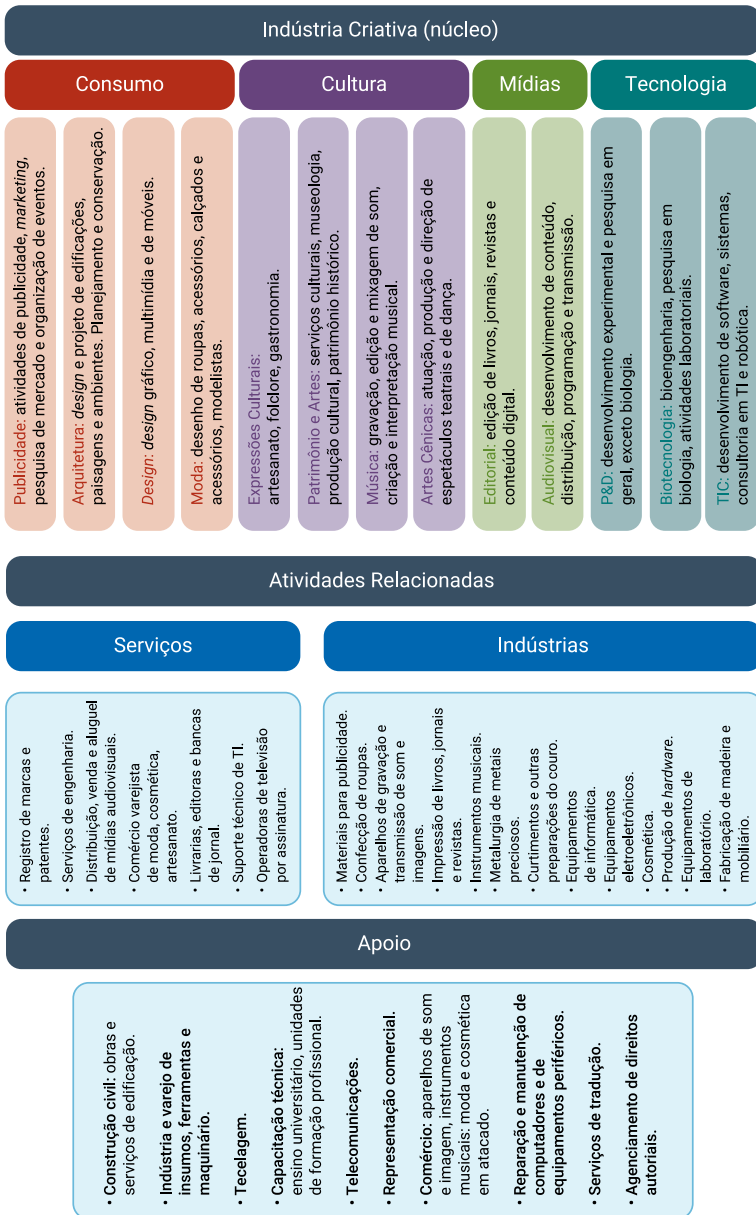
Indústria Criativa (núcleo)

Consumo

Cultura

Mídias

Tecnologia

Publicidade: atividades de publicidade, *marketing*, pesquisa de mercado e organização de eventos.

Arquitetura: *design* e projeto de edificações, paisagens e ambientes. Planejamento e conservação.

*Design*: *design* gráfico, multimídia e de móveis.

Moda: desenho de roupas, acessórios, calçados e acessórios, modelistas.

Expressões Culturais: artesanato, folclore, gastronomia.

Patrimônio e Artes: serviços culturais, museologia, produção cultural, patrimônio histórico.

Música: gravação, edição e mixagem de som, criação e interpretação musical.

Artes Cênicas: atuação, produção e direção de espetáculos teatrais e de dança.

Editorial: edição de livros, jornais, revistas e conteúdo digital.

Audiovisual: desenvolvimento de conteúdo, distribuição, programação e transmissão.

P&D: desenvolvimento experimental e pesquisa em geral, exceto biologia.

Biotecnologia: bioengenharia, pesquisa em biologia, atividades laboratoriais.

TIC: desenvolvimento de software, sistemas, consultoria em TI e robótica.

Atividades Relacionadas

Serviços

Indústrias

• Registro de marcas e patentes.
• Serviços de engenharia.
• Distribuição, venda e aluguel de mídias audiovisuais.
• Comércio varejista de moda, cosmética, artesanato.
• Livrarias, editoras e bancas de jornal.
• Suporte técnico de TI.
• Operadoras de televisão por assinatura.

• Materiais para publicidade.
• Confecção de roupas.
• Aparelhos de gravação e transmissão de som e imagens.
• Impressão de livros, jornais e revistas.
• Instrumentos musicais.
• Metalurgia de metais preciosos.
• Curtimentos e outras preparações do couro.
• Equipamentos de informática.
• Equipamentos eletroeletrônicos.
• Cosmética.
• Produção de *hardware*.
• Equipamentos de laboratório.
• Fabricação de madeira e mobiliário.

Apoio

• **Construção civil**: obras e serviços de edificação.
• **Indústria e varejo de insumos, ferramentas e maquinário.**
• **Tecelagem.**
• **Capacitação técnica**: ensino universitário, unidades de formação profissional.
• **Telecomunicações.**
• **Representação comercial.**
• **Comércio**: aparelhos de som e imagem, instrumentos musicais; moda e cosmética em atacado.
• **Reparação e manutenção de computadores e de equipamentos periféricos.**
• **Serviços de tradução.**
• **Agenciamento de direitos autorais.**